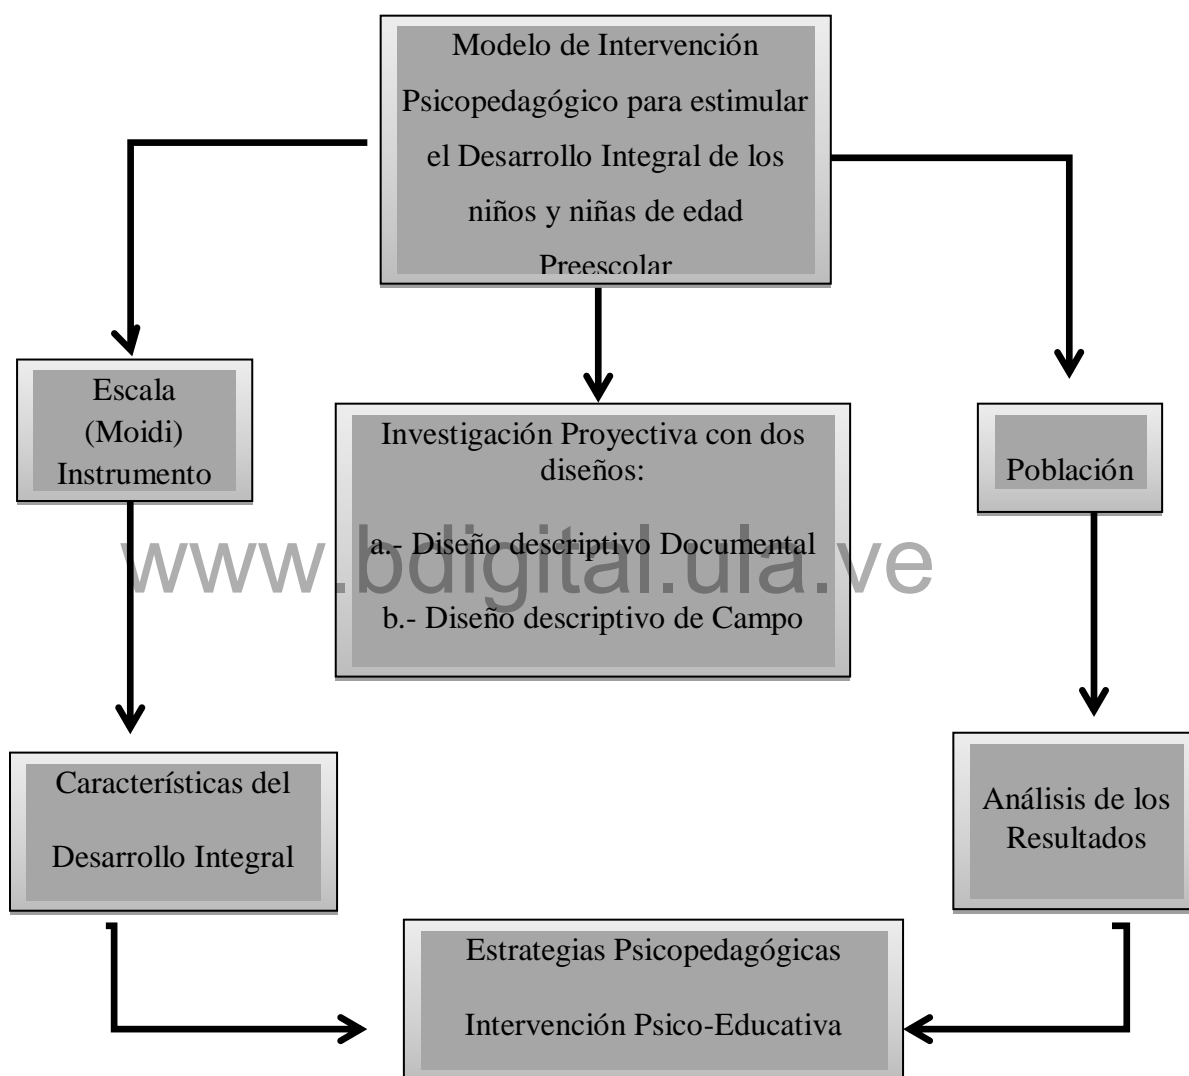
Modelo de Intervención Psicopedagógico para estimular el Desarrollo Integral de los niños y niñas de edad Preescolar

Escala (Moidi) Instrumento

Investigación Proyectiva con dos diseños:

a.- Diseño descriptivo Documental

b.- Diseño descriptivo de Campo

Población

www.bdigital.ula.ve

Características del Desarrollo Integral

Análisis de los Resultados

Estrategias Psicopedagógicas

Intervención Psico-Educativa